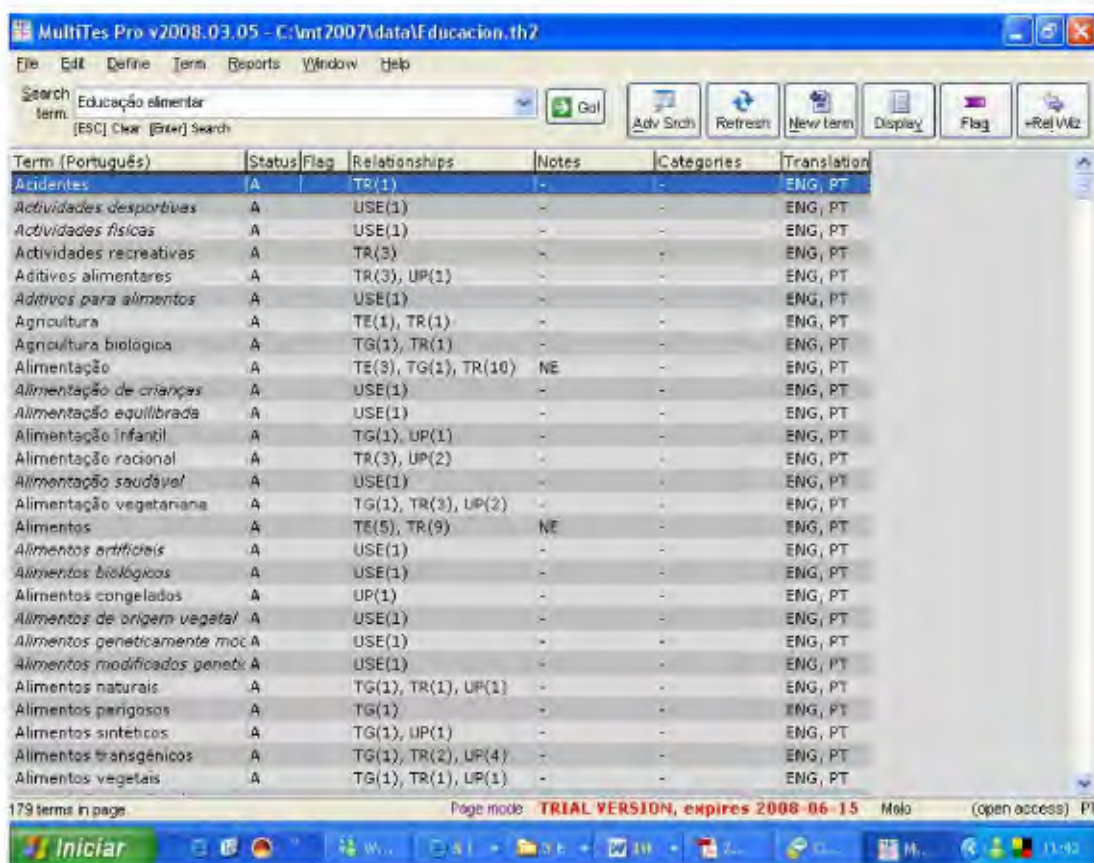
MultiTes Pro v2008.03.05 - C:\mt2007\data\Educacion.th2

File Edit Define Term Reports Window Help

Search term: Educação alimentar
[ESC] Clear [Enter] Search

Go!

Adv Srch | Refresh | New term | Display | Flag | +Rel Wiz

| Term (Português) | Status | Flag | Relationships | Notes | Categories | Translation |
|---|---|---|---|---|---|---|
| Acidentes | A | | TR(1) | - | - | ENG, PT |
| Actividades desportivas | A | | USE(1) | - | - | ENG, PT |
| Actividades físicas | A | | USE(1) | - | - | ENG, PT |
| Actividades recreativas | A | | TR(3) | - | - | ENG, PT |
| Aditivos alimentares | A | | TR(3), UP(1) | - | - | ENG, PT |
| Aditivos para alimentos | A | | USE(1) | - | - | ENG, PT |
| Agricultura | A | | TE(1), TR(1) | - | - | ENG, PT |
| Agricultura biológica | A | | TG(1), TR(1) | - | - | ENG, PT |
| Alimentação | A | | TE(3), TG(1), TR(10) | NE | - | ENG, PT |
| Alimentação de crianças | A | | USE(1) | - | - | ENG, PT |
| Alimentação equilibrada | A | | USE(1) | - | - | ENG, PT |
| Alimentação infantil | A | | TG(1), UP(1) | - | - | ENG, PT |
| Alimentação racional | A | | TR(3), UP(2) | - | - | ENG, PT |
| Alimentação saudável | A | | USE(1) | - | - | ENG, PT |
| Alimentação vegetariana | A | | TG(1), TR(3), UP(2) | - | - | ENG, PT |
| Alimentos | A | | TE(5), TR(9) | NE | - | ENG, PT |
| Alimentos artificiais | A | | USE(1) | - | - | ENG, PT |
| Alimentos biológicos | A | | USE(1) | - | - | ENG, PT |
| Alimentos congelados | A | | UP(1) | - | - | ENG, PT |
| Alimentos de origem vegetal | A | | USE(1) | - | - | ENG, PT |
| Alimentos geneticamente moc | A | | USE(1) | - | - | ENG, PT |
| Alimentos modificados geneti | A | | USE(1) | - | - | ENG, PT |
| Alimentos naturais | A | | TG(1), TR(1), UP(1) | - | - | ENG, PT |
| Alimentos perigosos | A | | TG(1) | - | - | ENG, PT |
| Alimentos sintéticos | A | | TG(1), UP(1) | - | - | ENG, PT |
| Alimentos transgénicos | A | | TG(1), TR(2), UP(4) | - | - | ENG, PT |
| Alimentos vegetais | A | | TG(1), TR(1), UP(1) | - | - | ENG, PT |

179 terms in page. Page mode TRIAL VERSION, expires 2008-06-15 Melo (open access) P

Iniciar 11:42